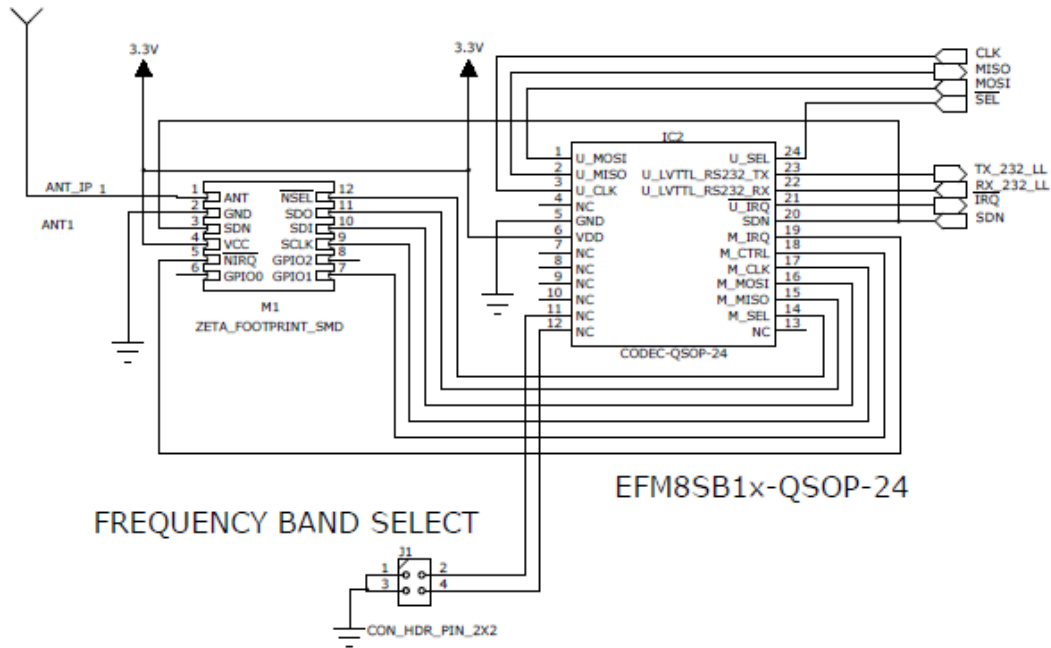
3.3V
3.3V
CLK
MISO
MOSI
SEL
ANT_IP 1
ANT1
1 ANT
2 GND
3 SDN
4 VCC
5 NIRQ
6 GPIO0
NSEL 12
SDO 11
SDI 10
SCLK 9
GPIO2 8
GPIO1 7
M1
ZETA_FOOTPRINT_SMD
IC2
1 U_MOSI
2 U_MISO
3 U_CLK
4 NC
5 GND
6 VDD
7 NC
8 NC
9 NC
10 NC
11 NC
12 NC
U_SEL 24
U_LVTTL_RS232_TX 23
U_LVTTL_RS232_RX 22
U_IRQ 21
SDN 20
M_IRQ 19
M_CTRL 18
M_CLK 17
M_MOSI 16
M_MISO 15
M_SEL 14
NC 13
CODEC-QSOP-24
TX_232_LL
RX_232_LL
IRQ
SDN
EFM8SB1x-QSOP-24
FREQUENCY BAND SELECT
J1
1 2
3 4
CON_HDR_PIN_2X2